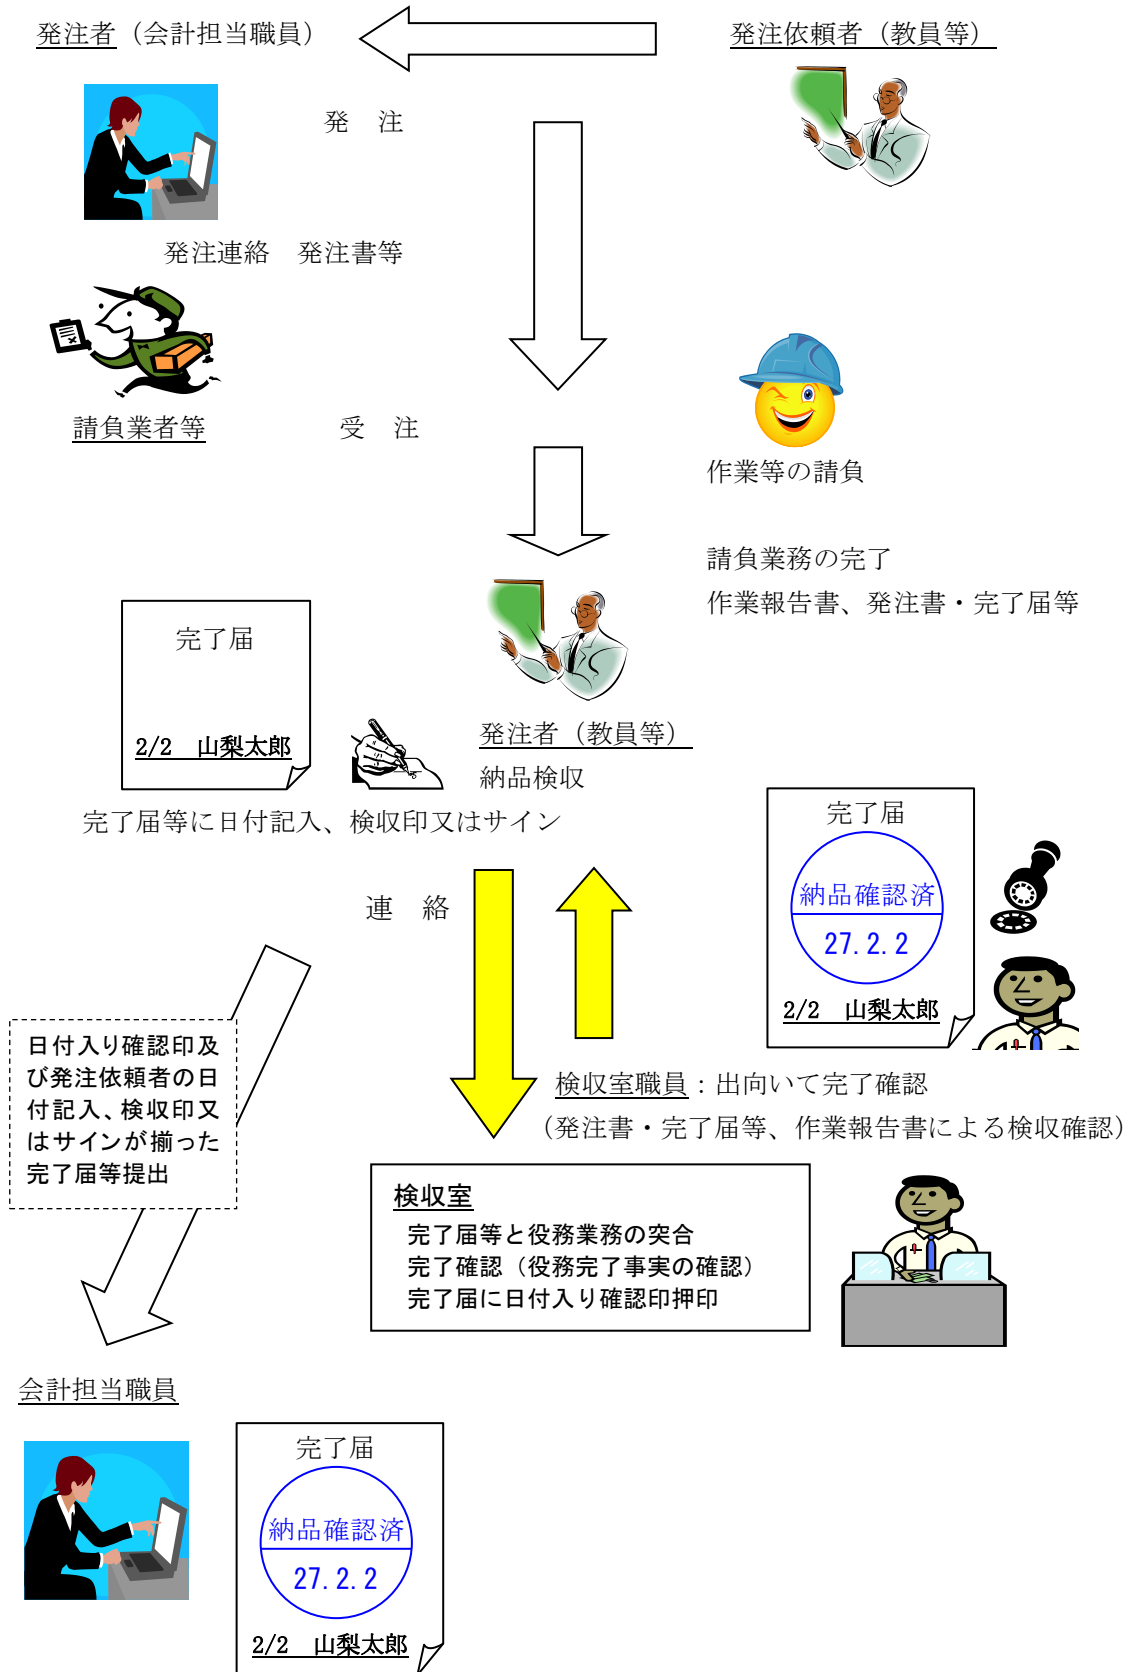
発注者（会計担当職員）

発注依頼者（教員等）

発　注

発注連絡　発注書等

請負業者等

受　注

作業等の請負

請負業務の完了

作業報告書、発注書・完了届等

完了届

2/2　山梨太郎

発注者（教員等）

納品検収

完了届等に日付記入、検収印又はサイン

完了届

納品確認済

27.2.2

2/2　山梨太郎

連　絡

日付入り確認印及び発注依頼者の日付記入、検収印又はサインが揃った完了届等提出

検収室職員：出向いて完了確認

（発注書・完了届等、作業報告書による検収確認）

検収室

完了届等と役務業務の突合

完了確認（役務完了事実の確認）

完了届に日付入り確認印押印

会計担当職員

完了届

納品確認済

27.2.2

2/2　山梨太郎